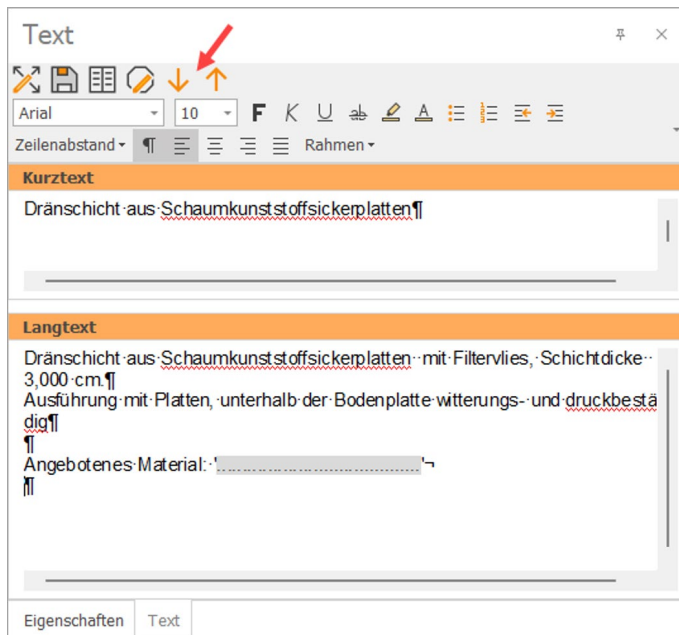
Text

Arial
10
F K U ab A

Zeilenabstand ¶ Rahmen

Kurztext

Dränschicht·aus·Schaumkunststoffsickerplatten¶

Langtext

Dränschicht·aus·Schaumkunststoffsickerplatten··mit·Filtervlies,·Schichtdicke··3,000·cm.¶
Ausführung·mit·Platten,·unterhalb·der·Bodenplatte·witterungs-·und·druckbeständig¶
¶
Angebotenes·Material:·'.........................................'¬
¶

Eigenschaften
Text